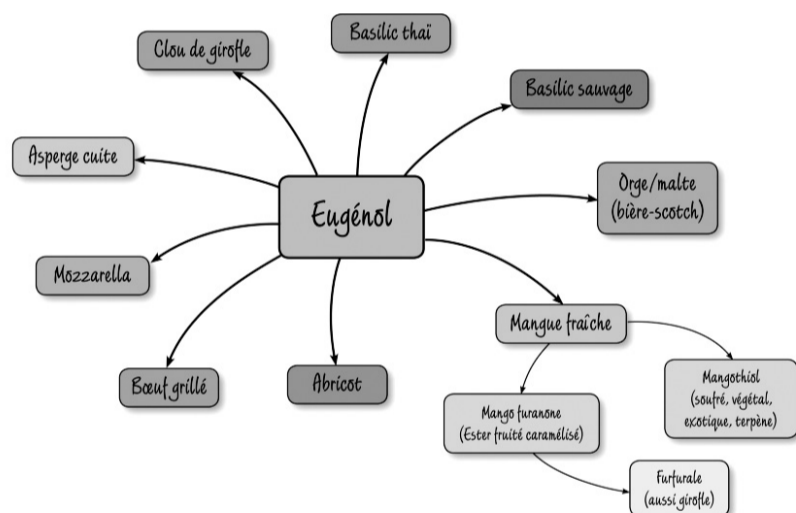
Clou de girofle

Basilic thaï

Basilic sauvage

Asperge cuite

Eugénol

Orge/malte (bière-scotch)

Mozzarella

Mangue fraîche

Bœuf grillé

Abricot

Mangothiol (soufré, végétal, exotique, terpène)

Mango furanone (Ester fruité caramélisé)

Furfurale (aussi girofle)